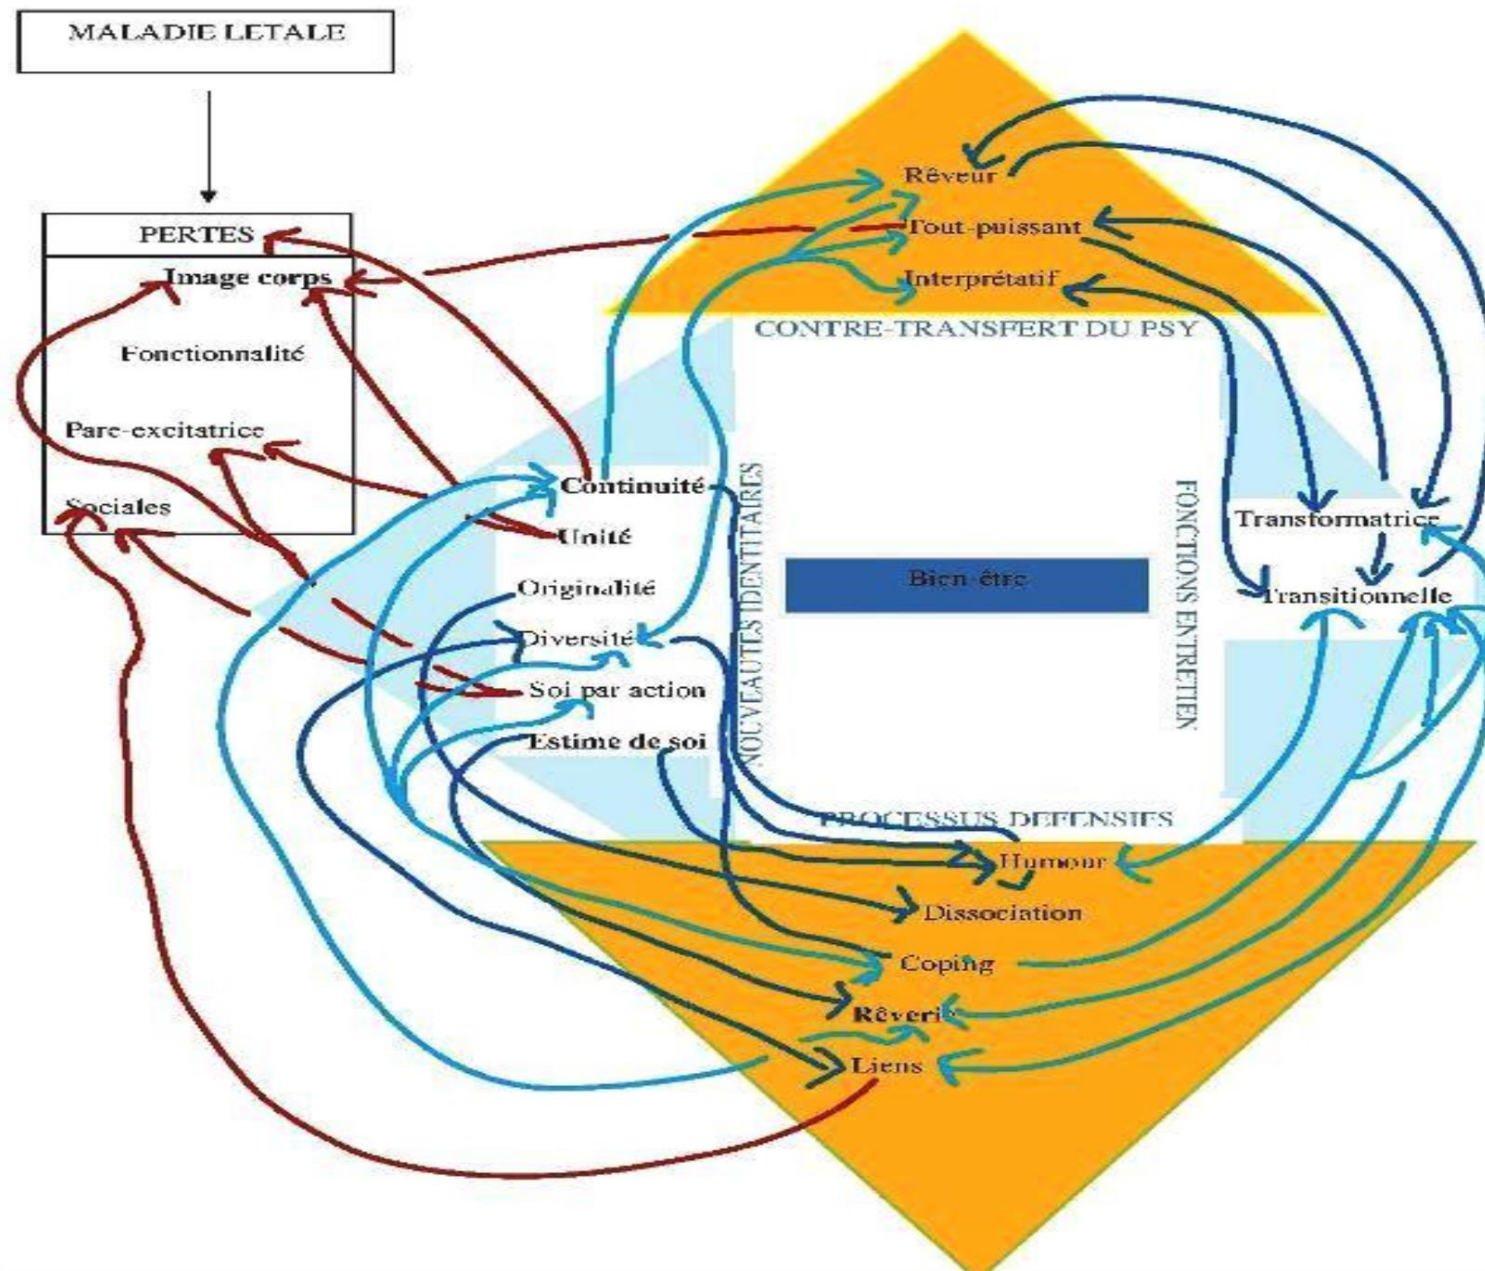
MALADIE LETALE

PERTES

Image corps

Fonctionnalité

Pare-excitatrice

Sociales

Rêveur

Tout-puissant

Interprétatif

CONTRE-TRANSFERT DU PSY

Continuité

Unité

Originalité

Diversité

Soi par action

Estime de soi

NOUVEAUTES IDENTITAIRES

Bien-être

FONCTIONS ENTRETIEN

Transformatrice

Transitionnelle

PROCESSUS DEFENSIFS

Humour

Dissociation

Coping

Rêverie

Liens